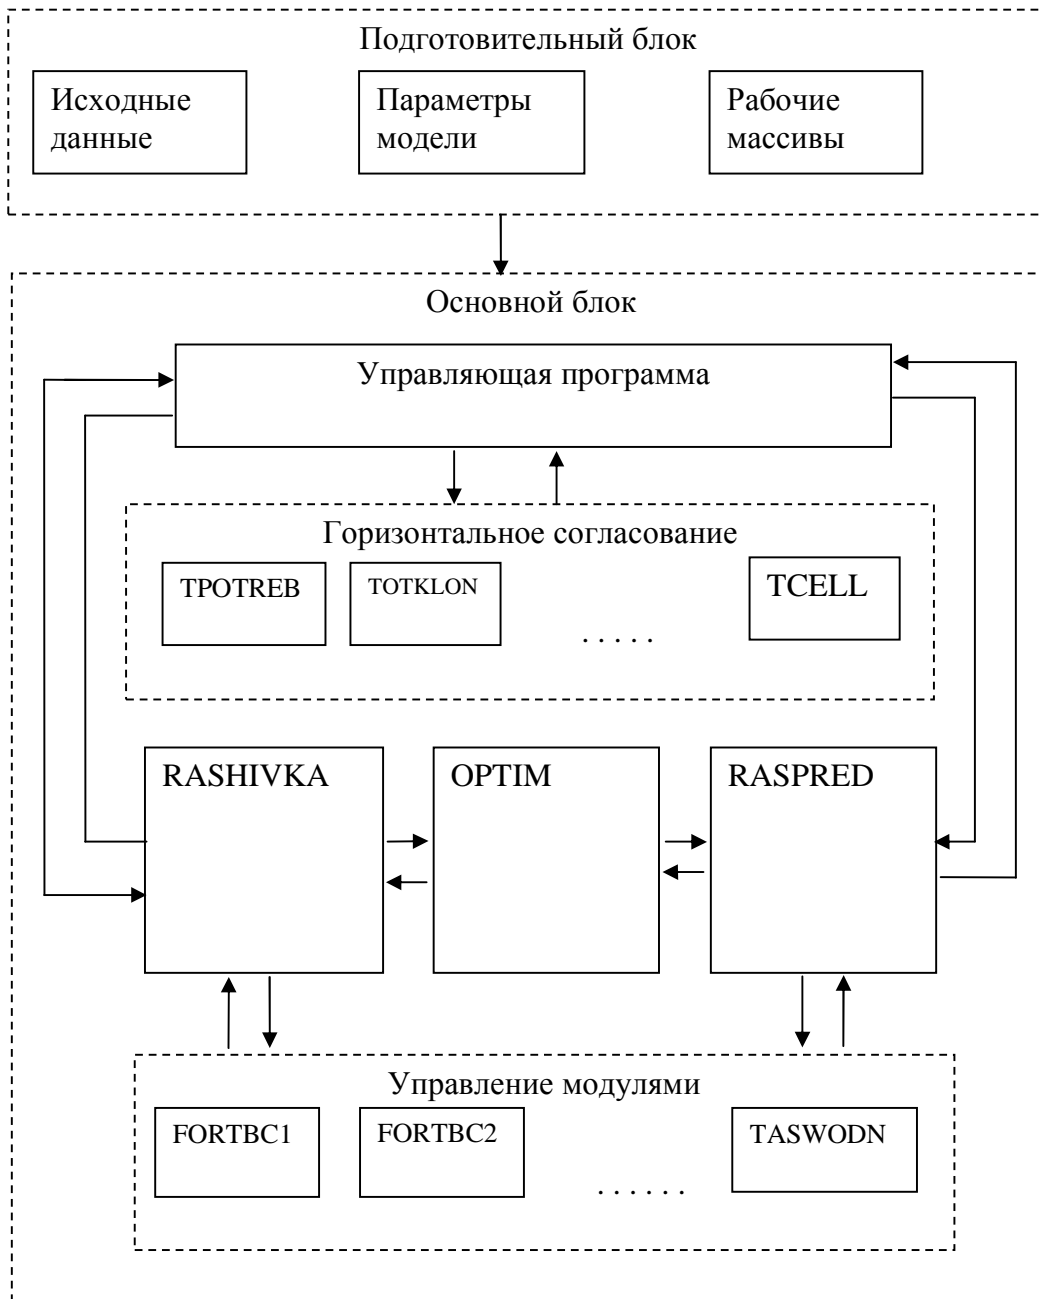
Подготовительный блок

Исходные данные

Параметры модели

Рабочие массивы

Основной блок

Управляющая программа

Горизонтальное согласование

TPOTREB

TOTKLON

. . . . .

TCELL

RASHIVKA

OPTIM

RASPRED

Управление модулями

FORTBC1

FORTBC2

. . . . . .

TASWODN